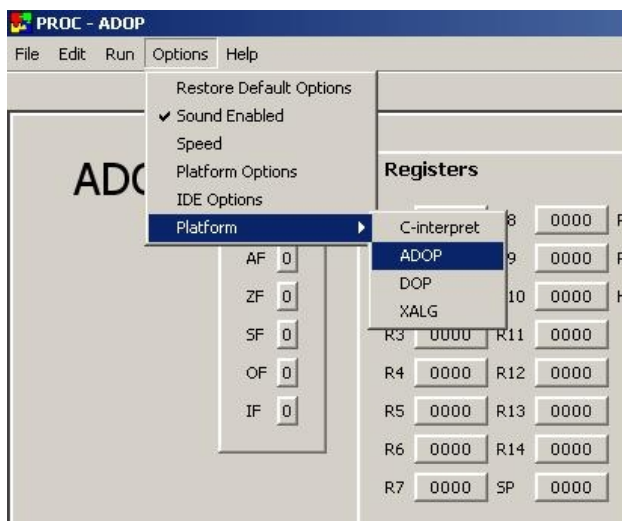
PROC - ADOP

File Edit Run Options Help

Restore Default Options
✔ Sound Enabled
Speed
Platform Options
IDE Options
Platform

C-interpret
ADOP
DOP
XALG

ADO

Registers

AF 0
ZF 0
SF 0
OF 0
IF 0

| | | | |
|---|---|---|---|
| | | 8 | 0000 |
| | | 9 | 0000 |
| | | 10 | 0000 |
| R3 | 0000 | R11 | 0000 |
| R4 | 0000 | R12 | 0000 |
| R5 | 0000 | R13 | 0000 |
| R6 | 0000 | R14 | 0000 |
| R7 | 0000 | SP | 0000 |

F
F
H